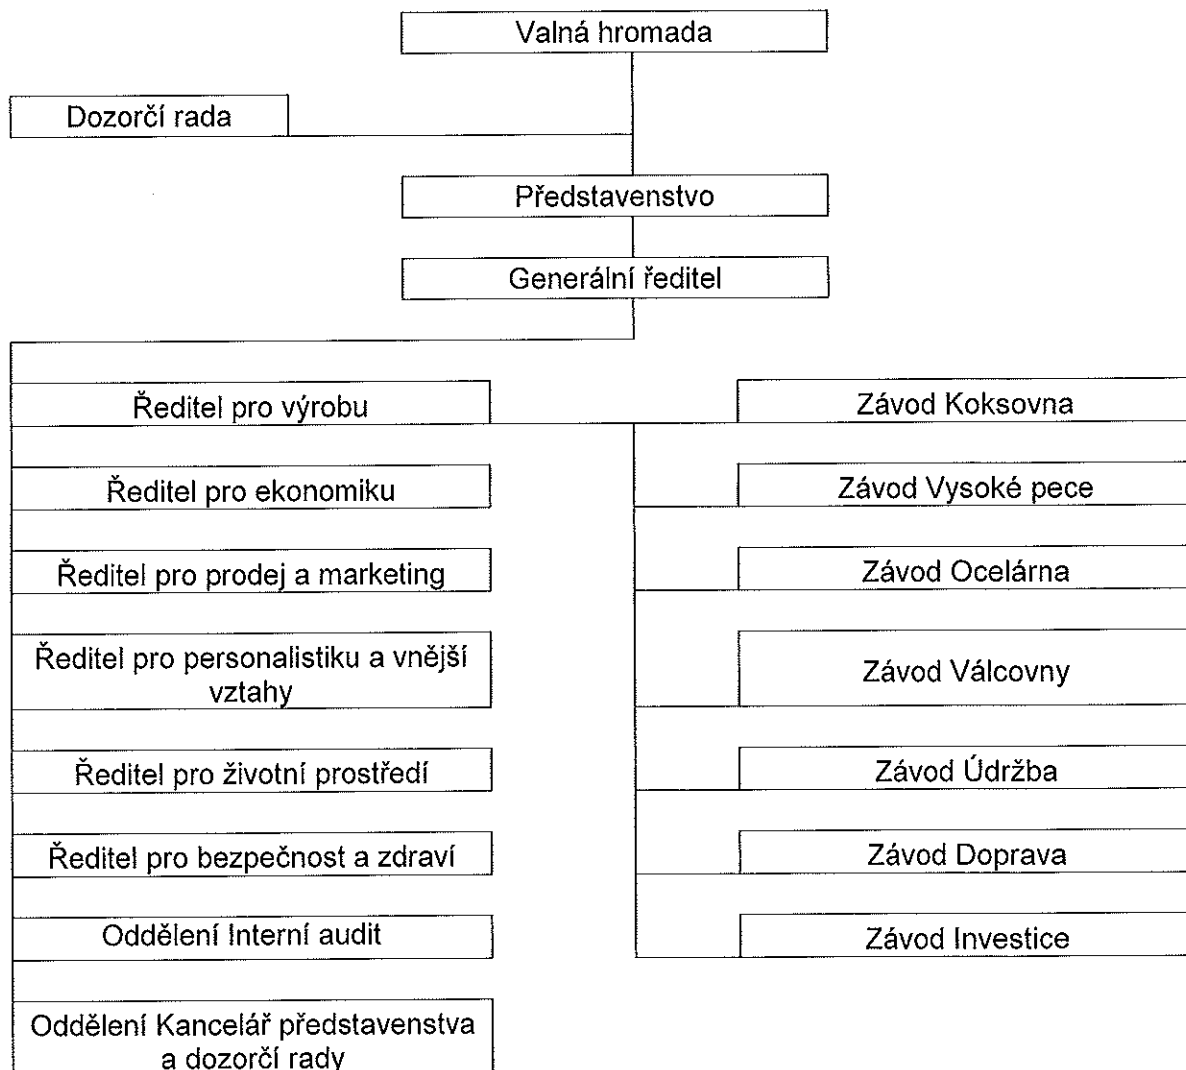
Valná hromada

Dozorčí rada

Představenstvo

Generální ředitel

Ředitel pro výrobu

Ředitel pro ekonomiku

Ředitel pro prodej a marketing

Ředitel pro personalistiku a vnější vztahy

Ředitel pro životní prostředí

Ředitel pro bezpečnost a zdraví

Oddělení Interní audit

Oddělení Kancelář představenstva a dozorčí rady

Závod Koksovna

Závod Vysoké pece

Závod Ocelárna

Závod Válcovny

Závod Údržba

Závod Doprava

Závod Investice